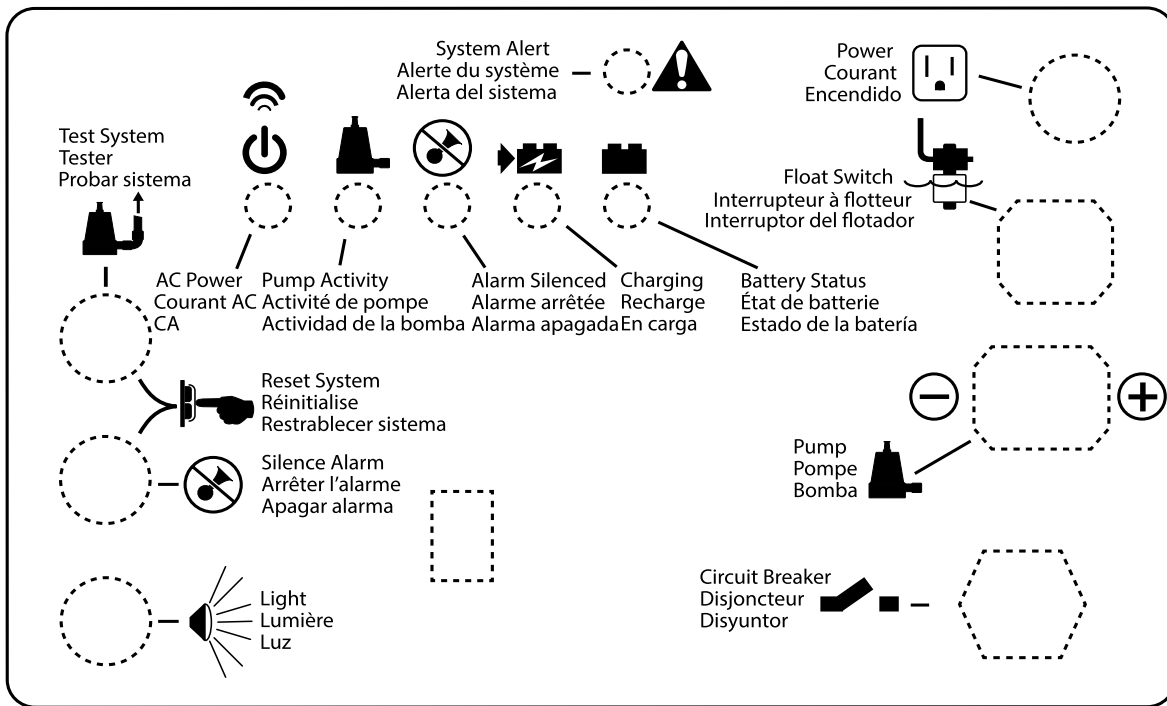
System Alert
Alerte du système
Alerta del sistema

Power
Courant
Encendido

Test System
Tester
Probar sistema

Float Switch
Interrupteur à flotteur
Interruptor del flotador

AC Power
Courant AC
CA

Pump Activity
Activité de pompe
Actividad de la bomba

Alarm Silenced
Alarme arrêtée
Alarma apagada

Charging
Recharge
En carga

Battery Status
État de batterie
Estado de la batería

Reset System
Réinitialise
Restrablecer sistema

Silence Alarm
Arrêter l'alarme
Apagar alarma

Pump
Pompe
Bomba

Circuit Breaker
Disjoncteur
Disyuntor

Light
Lumière
Luz